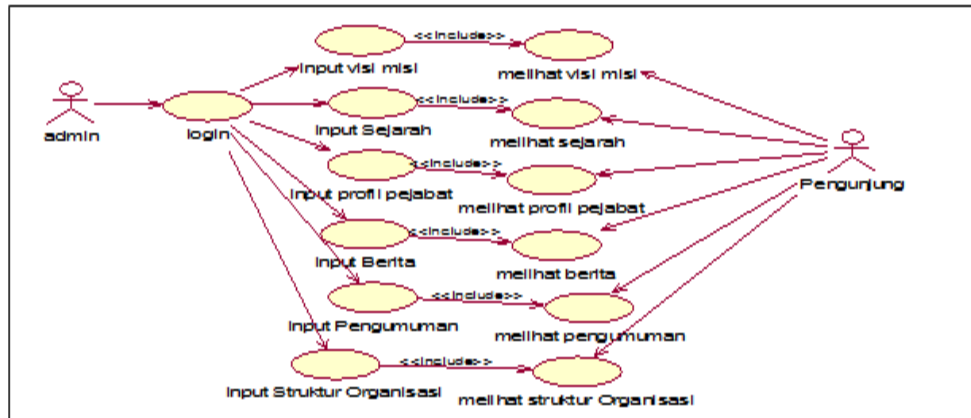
admin
login
input visi misi
<<include>>
melihat visi misi
input Sejarah
<<include>>
melihat sejarah
input profil pejabat
<<include>>
melihat profil pejabat
Pengunjung
input Berita
<<include>>
melihat berita
input Pengumuman
<<include>>
melihat pengumuman
input Struktur Organisasi
<<include>>
melihat struktur Organisasi